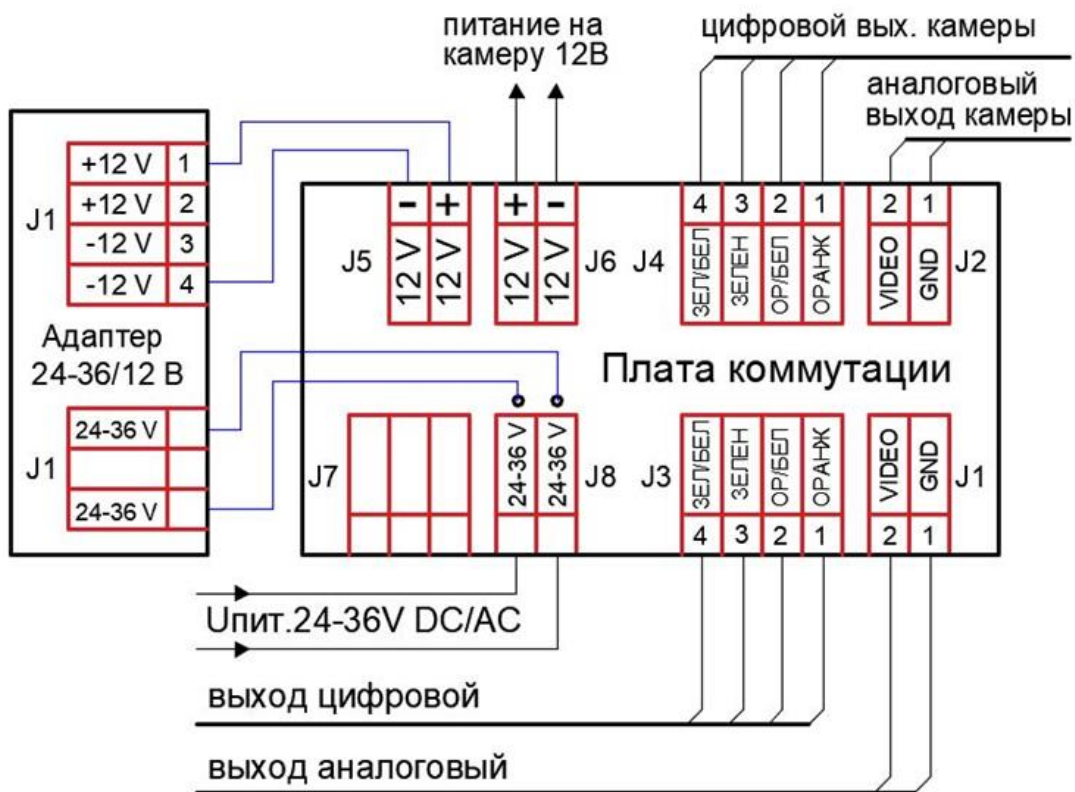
питание на камеру 12В

цифровой вых. камеры

аналоговый выход камеры

J1

| +12 V | 1 |
|---|---|
| +12 V | 2 |
| -12 V | 3 |
| -12 V | 4 |

Адаптер 24-36/12 В

J1

| 24-36 V | |
|---|---|
| | |
| 24-36 V | |

J5 - + 12 V 12 V

+ - 12 V 12 V J6

J4 4 3 2 1 ЗЕЛ/БЕЛ ЗЕЛЕН ОР/БЕЛ ОРАНЖ

2 1 VIDEO GND J2

Плата коммутации

J7

24-36 V 24-36 V J8

J3 ЗЕЛ/БЕЛ ЗЕЛЕН ОР/БЕЛ ОРАНЖ 4 3 2 1

VIDEO GND J1 2 1

Uпит.24-36V DC/AC

выход цифровой

выход аналоговый